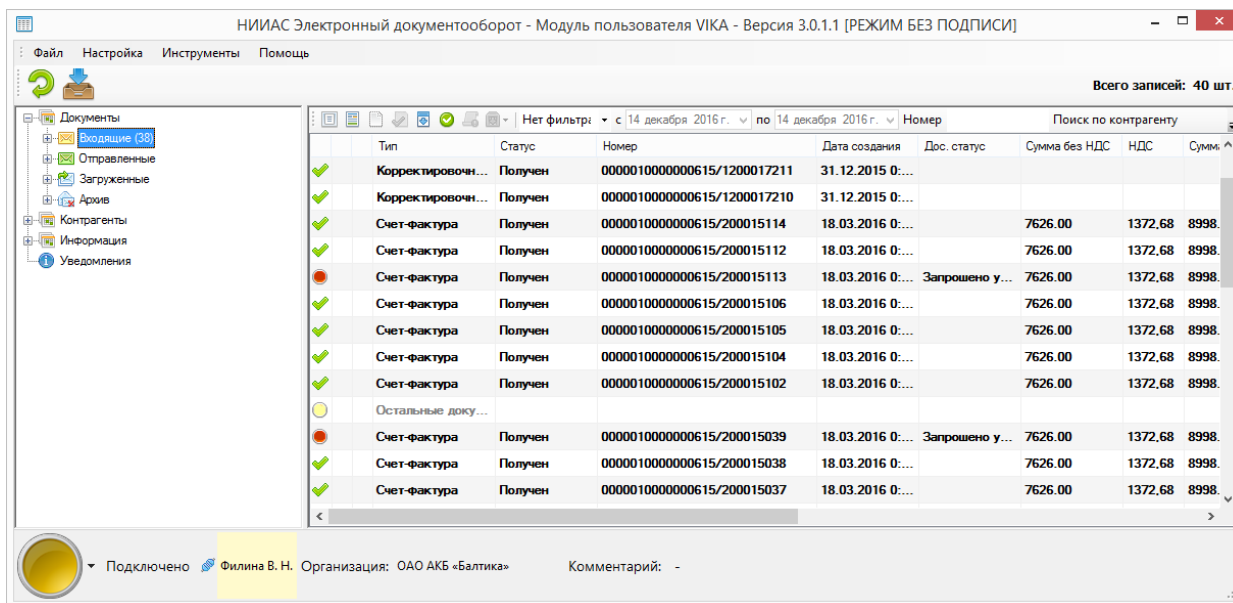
НИИАС Электронный документооборот - Модуль пользователя VIKA - Версия 3.0.1.1 [РЕЖИМ БЕЗ ПОДПИСИ]

Файл Настройка Инструменты Помощь

Всего записей: 40 шт.

Документы
Входящие (38)
Отправленные
Загруженные
Архив
Контрагенты
Информация
Уведомления

Нет фильтра с 14 декабря 2016 г. по 14 декабря 2016 г. Номер Поиск по контрагенту

| Тип | Статус | Номер | Дата создания | Дос. статус | Сумма без НДС | НДС | Сумм |
|---|---|---|---|---|---|---|---|
| Корректировочн... | Получен | 0000010000000615/1200017211 | 31.12.2015 0:... | | | | |
| Корректировочн... | Получен | 0000010000000615/1200017210 | 31.12.2015 0:... | | | | |
| Счет-фактура | Получен | 0000010000000615/200015114 | 18.03.2016 0:... | | 7626.00 | 1372,68 | 8998. |
| Счет-фактура | Получен | 0000010000000615/200015112 | 18.03.2016 0:... | | 7626.00 | 1372,68 | 8998. |
| Счет-фактура | Получен | 0000010000000615/200015113 | 18.03.2016 0:... | Запрошено у... | 7626.00 | 1372,68 | 8998. |
| Счет-фактура | Получен | 0000010000000615/200015106 | 18.03.2016 0:... | | 7626.00 | 1372,68 | 8998. |
| Счет-фактура | Получен | 0000010000000615/200015105 | 18.03.2016 0:... | | 7626.00 | 1372,68 | 8998. |
| Счет-фактура | Получен | 0000010000000615/200015104 | 18.03.2016 0:... | | 7626.00 | 1372,68 | 8998. |
| Счет-фактура | Получен | 0000010000000615/200015102 | 18.03.2016 0:... | | 7626.00 | 1372,68 | 8998. |
| Остальные доку... | | | | | | | |
| Счет-фактура | Получен | 0000010000000615/200015039 | 18.03.2016 0:... | Запрошено у... | 7626.00 | 1372,68 | 8998. |
| Счет-фактура | Получен | 0000010000000615/200015038 | 18.03.2016 0:... | | 7626.00 | 1372,68 | 8998. |
| Счет-фактура | Получен | 0000010000000615/200015037 | 18.03.2016 0:... | | 7626.00 | 1372,68 | 8998. |

Подключено Филина В. Н. Организация: ОАО АКБ «Балтика» Комментарий: -